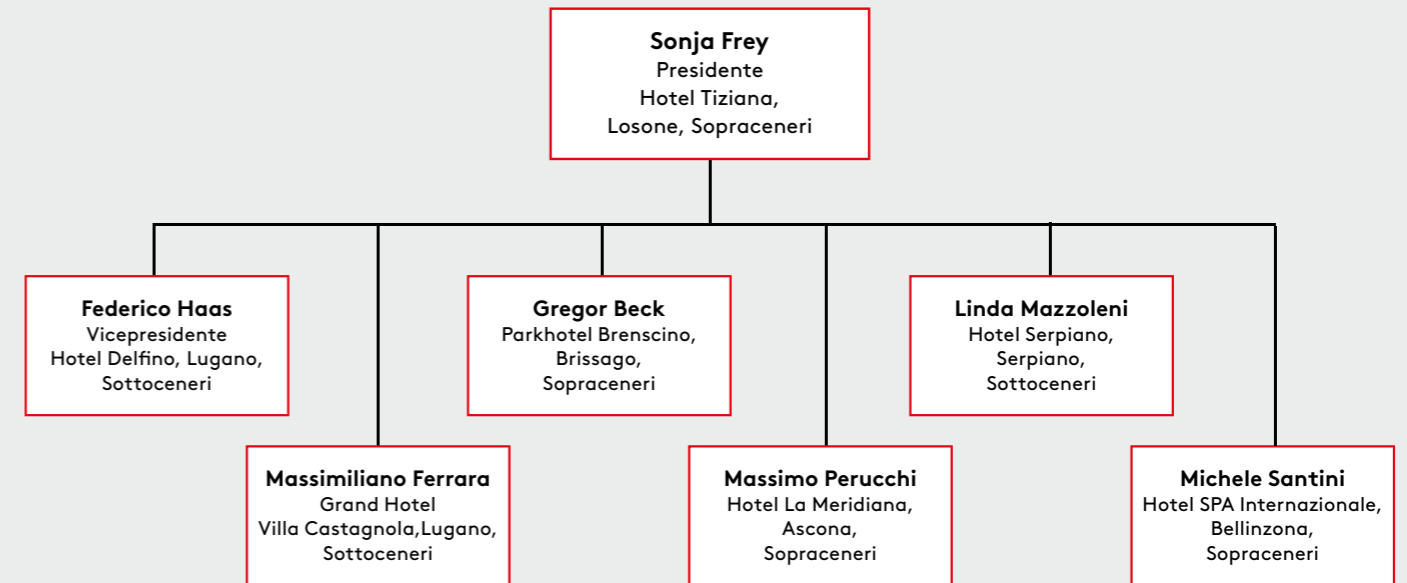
**Sonja Frey**
Presidente
Hotel Tiziana,
Losone, Sopraceneri

**Federico Haas**
Vicepresidente
Hotel Delfino, Lugano,
Sottoceneri

**Gregor Beck**
Parkhotel Brenscino,
Brissago,
Sopraceneri

**Linda Mazzoleni**
Hotel Serpiano,
Serpiano,
Sottoceneri

**Massimiliano Ferrara**
Grand Hotel
Villa Castagnola,Lugano,
Sottoceneri

**Massimo Perucchi**
Hotel La Meridiana,
Ascona,
Sopraceneri

**Michele Santini**
Hotel SPA Internazionale,
Bellinzona,
Sopraceneri